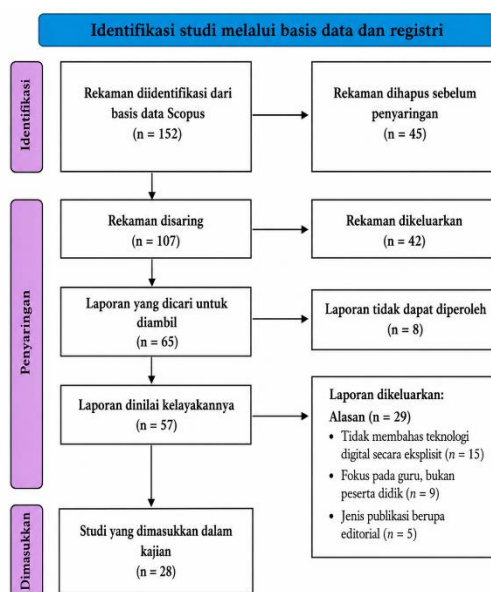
Identifikasi studi melalui basis data dan registri

Identifikasi

Rekaman diidentifikasi dari basis data Scopus
(n = 152)

Rekaman dihapus sebelum penyaringan
(n = 45)

Penyaringan

Rekaman disaring
(n = 107)

Rekaman dikeluarkan
(n = 42)

Laporan yang dicari untuk diambil
(n = 65)

Laporan tidak dapat diperoleh
(n = 8)

Laporan dinilai kelayakannya
(n = 57)

Laporan dikeluarkan:
Alasan (n = 29)
• Tidak membahas teknologi digital secara eksplisit (n = 15)
• Fokus pada guru, bukan peserta didik (n = 9)
• Jenis publikasi berupa editorial (n = 5)

Dimasukkan

Studi yang dimasukkan dalam kajian
(n = 28)